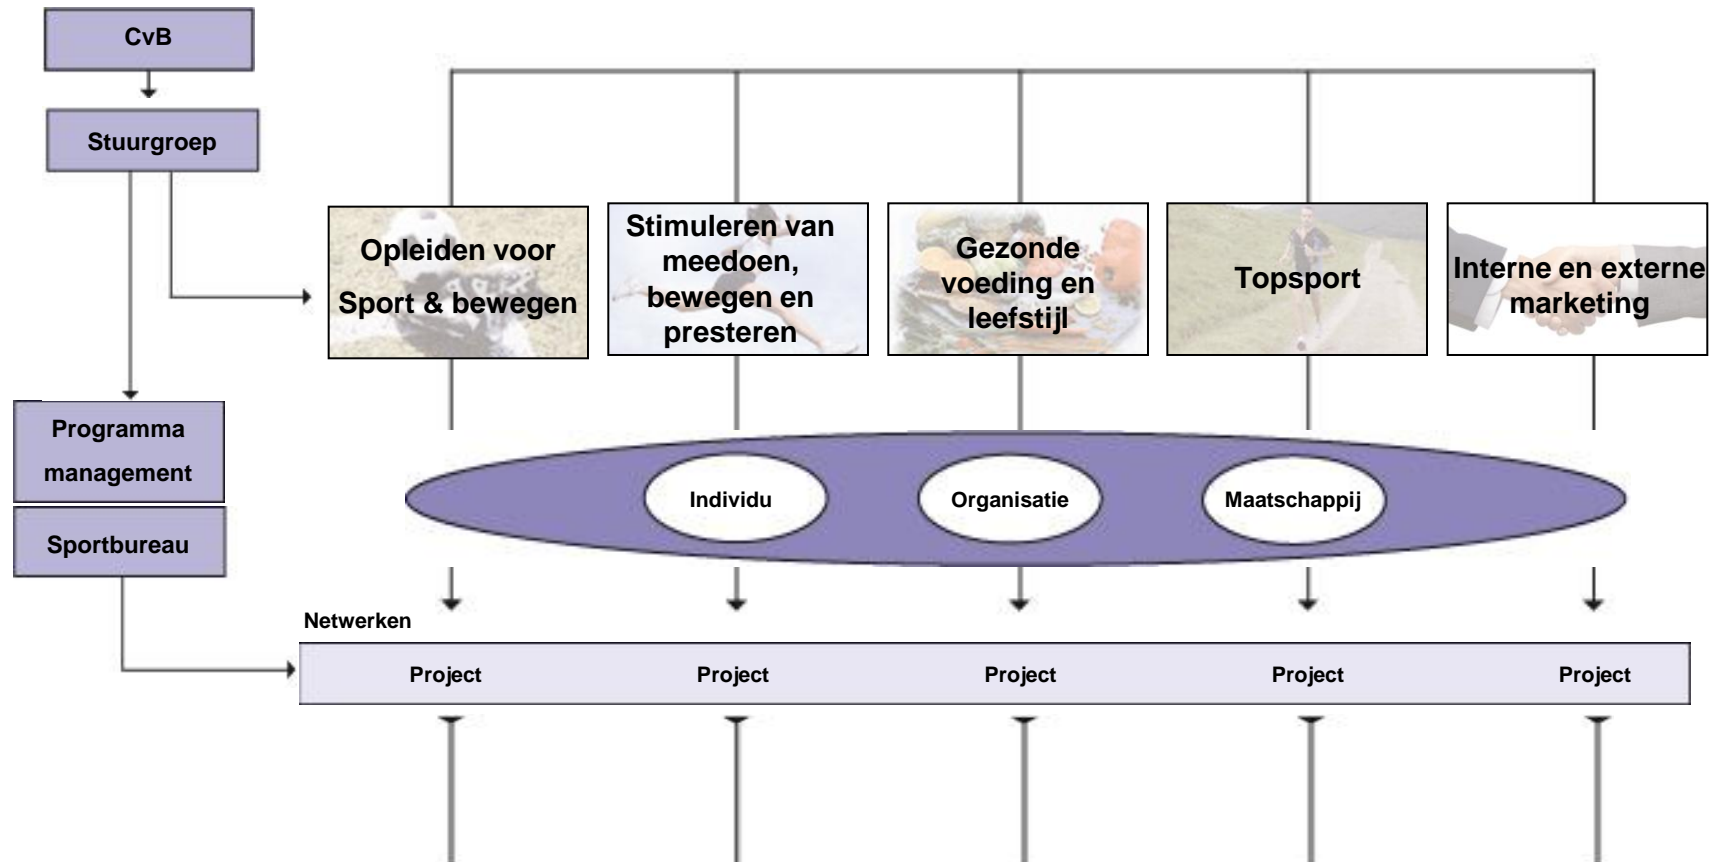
CvB

Stuurgroep

Opleiden voor Sport & bewegen

Stimuleren van meedoen, bewegen en presteren

Gezonde voeding en leefstijl

Topsport

Interne en externe marketing

Programma management

Sportbureau

Individu

Organisatie

Maatschappij

Netwerken

Project

Project

Project

Project

Project